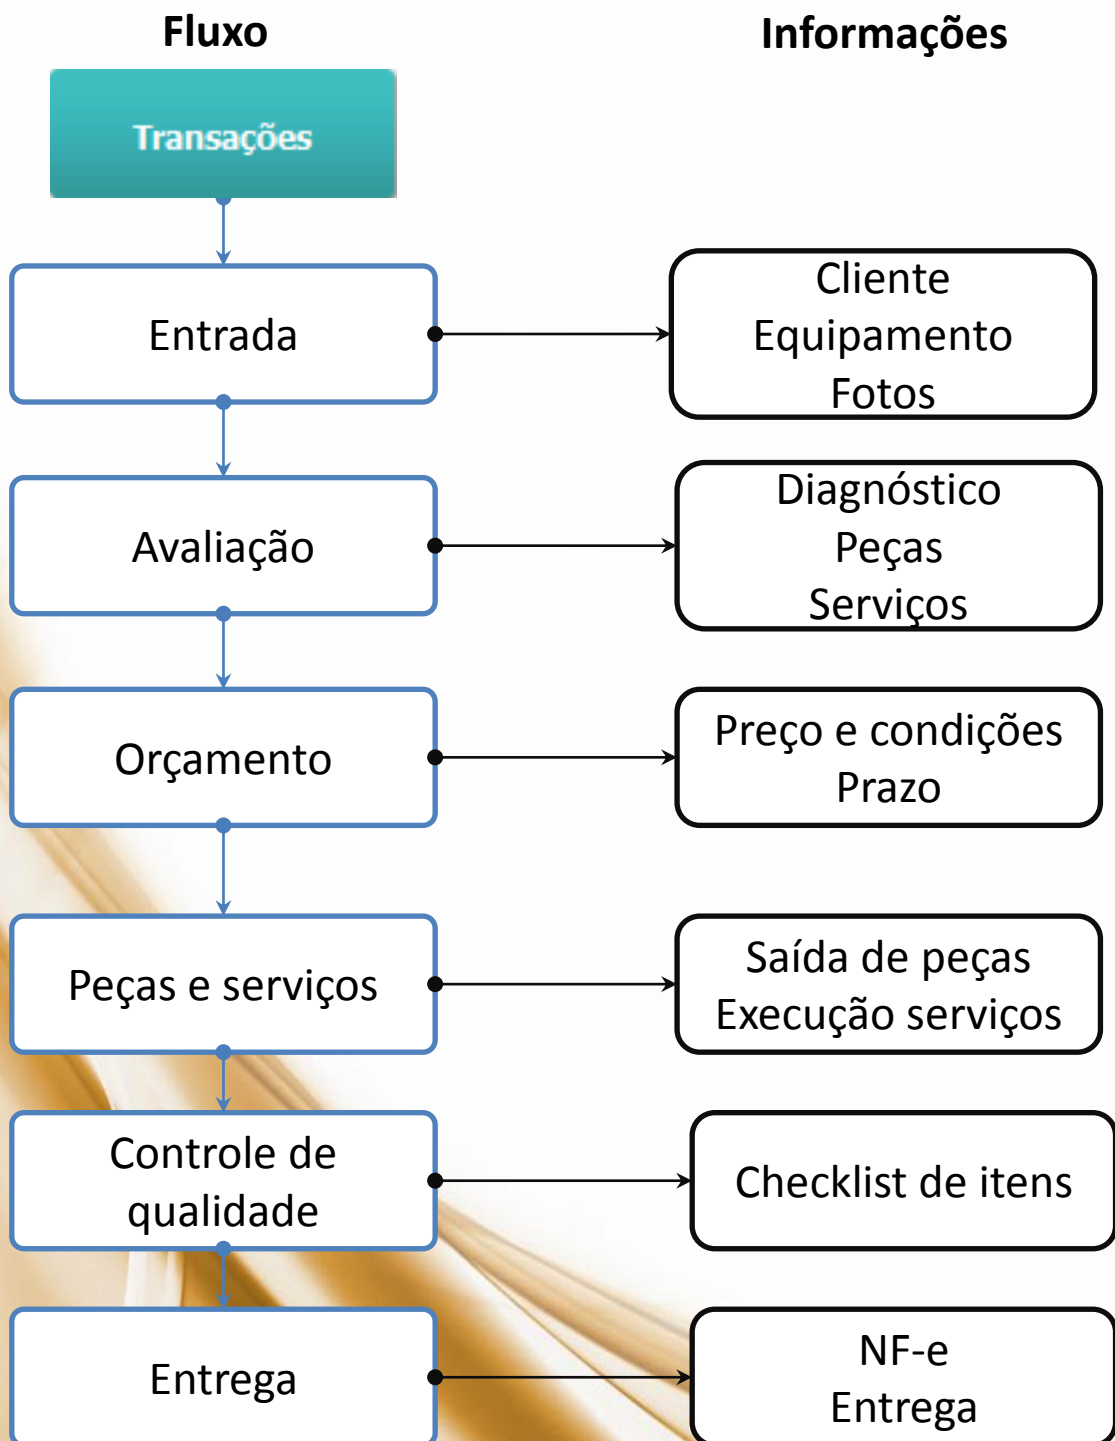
Fluxo

Informações

Transações

Entrada

Cliente
Equipamento
Fotos

Avaliação

Diagnóstico
Peças
Serviços

Orçamento

Preço e condições
Prazo

Peças e serviços

Saída de peças
Execução serviços

Controle de qualidade

Checklist de itens

Entrega

NF-e
Entrega